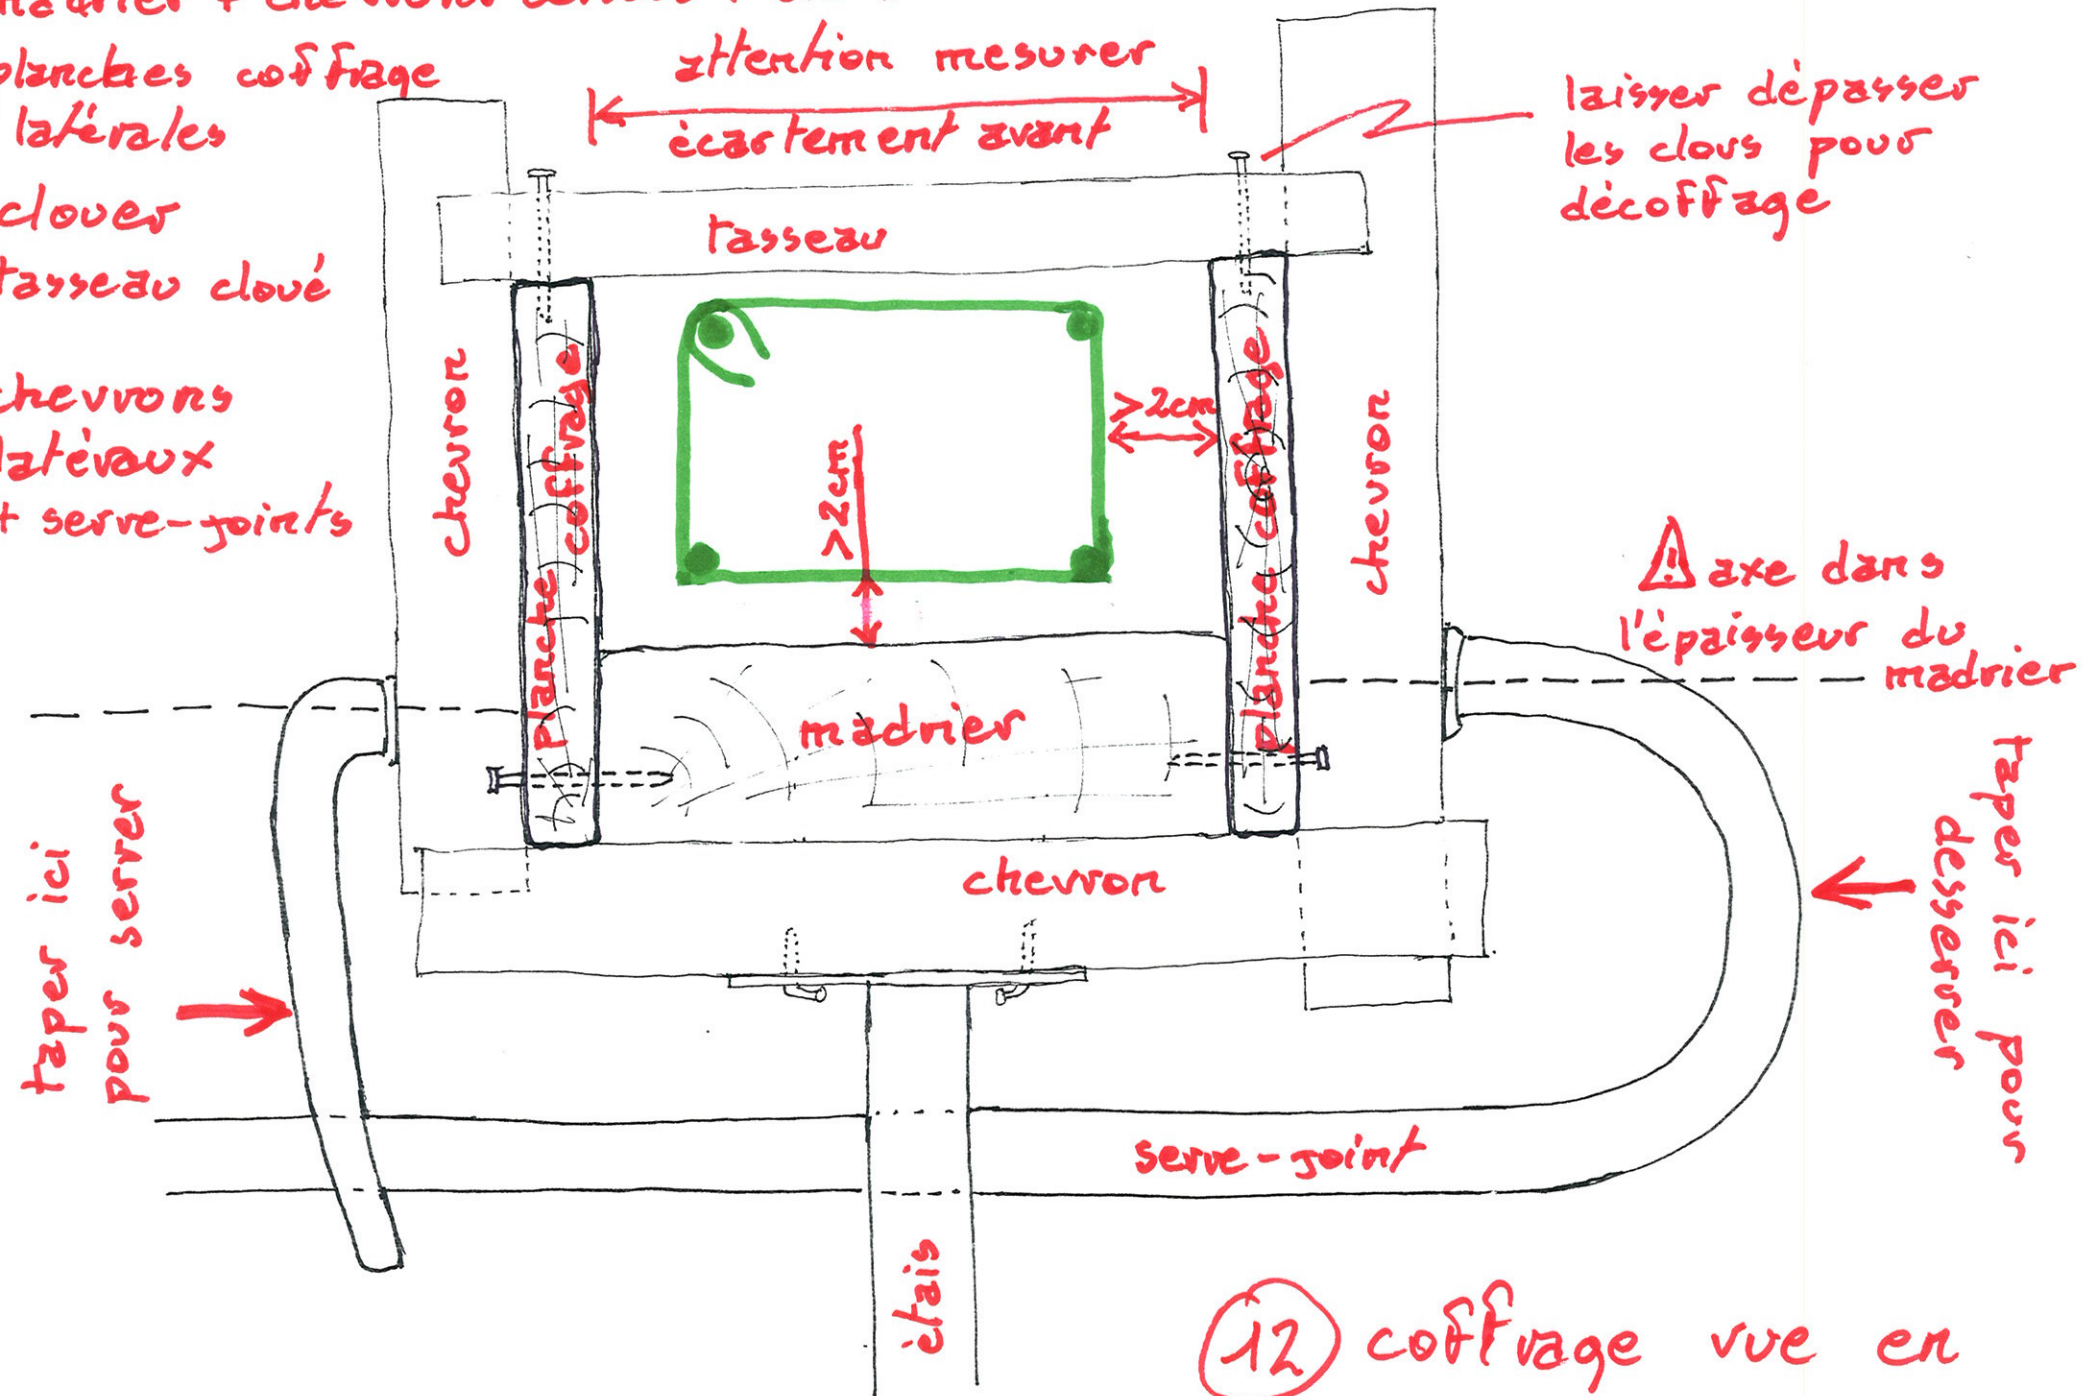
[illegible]
planches coffrage latérales
clouer
tasseau cloué
chevrons latéraux
+ serre-joints

attention mesurer
écartement avant

laisser dépasser les clous pour décoffrage

tasseau

chevron
planche coffrage
>2cm
>2cm
planche coffrage
chevron

⚠ axe dans l'épaisseur du madrier

madrier

taper ici pour serrer

chevron

taper ici pour desserrer

serre-joint

étais

(12) coffrage vue en